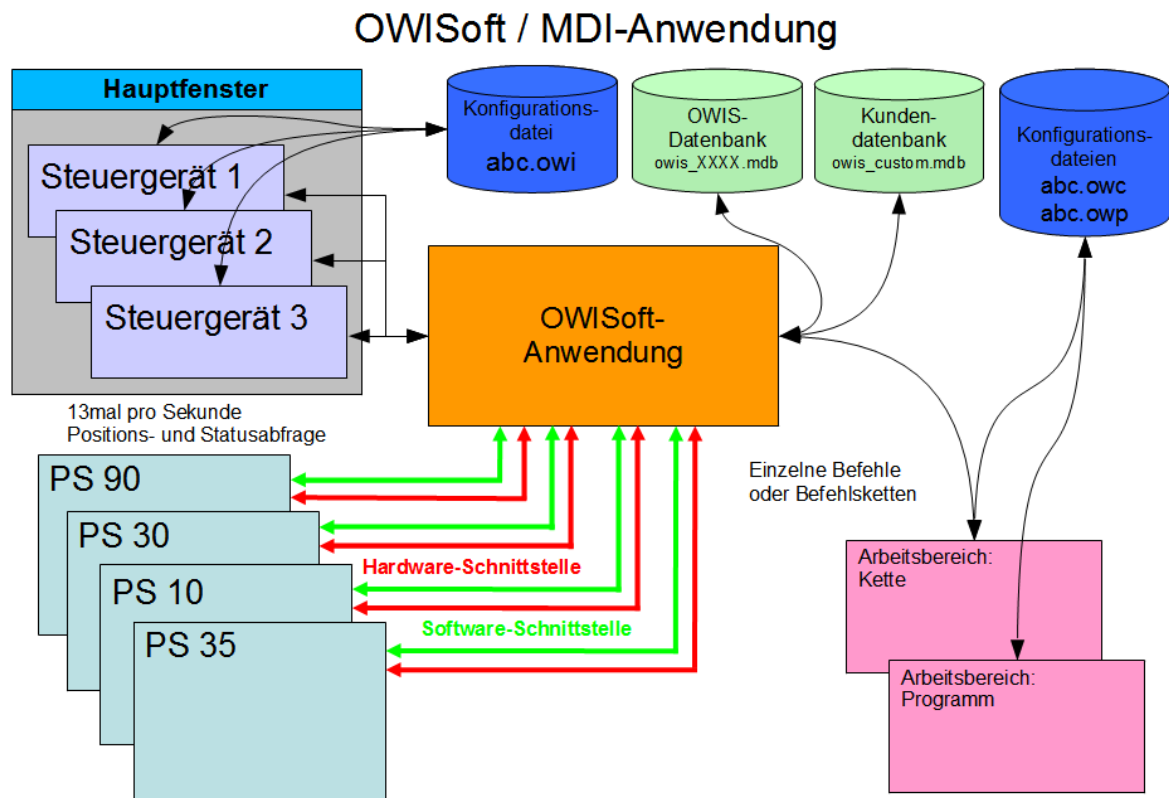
OWISoft / MDI-Anwendung

Hauptfenster

Steuergerät 1

Steuergerät 2

Steuergerät 3

Konfigurationsdatei
abc.owi

OWIS-Datenbank
owis_XXXX.mdb

Kundendatenbank
owis_custom.mdb

Konfigurationsdateien
abc.owc
abc.owp

OWISoft-Anwendung

13mal pro Sekunde
Positions- und Statusabfrage

PS 90

PS 30

PS 10

PS 35

Hardware-Schnittstelle

Software-Schnittstelle

Einzelne Befehle
oder Befehlsketten

Arbeitsbereich:
Kette

Arbeitsbereich:
Programm